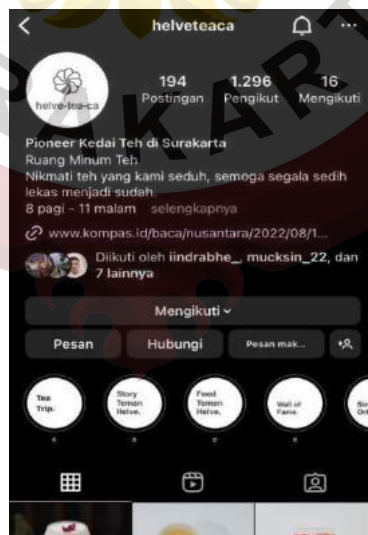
helveteaca

helve-tea-ca

194
Postingan

1.296
Pengikut

16
Mengikuti

Pioneer Kedai Teh di Surakarta
Ruang Minum Teh
Nikmati teh yang kami seduh, semoga segala sedih lekas menjadi sudah.
8 pagi - 11 malam selengkapnya

www.kompas.id/baca/nusantara/2022/08/1...

Diikuti oleh iindrabhe_, mucksin_22, dan 7 lainnya

Mengikuti

Pesan

Hubungi

Pesan mak...

Tea Trip.

Story Teman Helve.

Feed Teman Helve.

Wall of Fame.

Bi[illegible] Or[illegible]